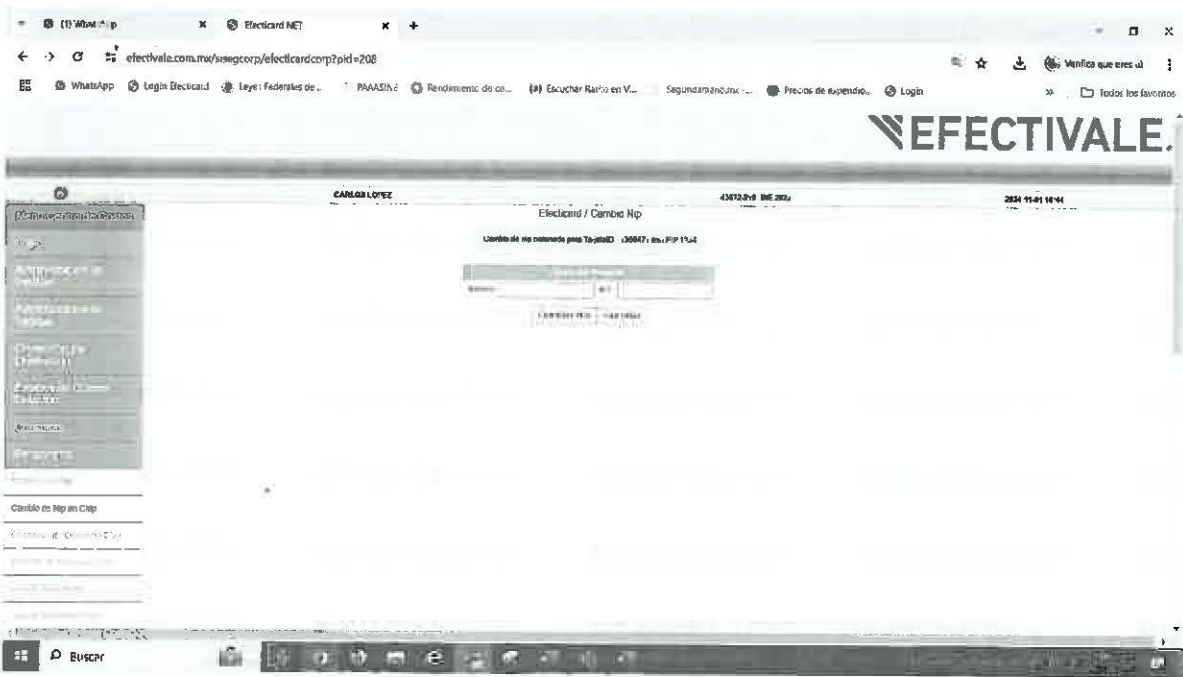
(1) WhatsApp
Efecticard NET

efectivale.com.mx/sisegcorp/efecticardcorp?pid=208

Verifica que eres tú

WhatsApp   Login Efecticard   Leyes Federales de...   PAAASIN   Rendimiento de co...   Escuchar Radio en V...   Segundamano.mx ...   Precios de expendio...   Login   Todos los favoritos

EFECTIVALE.

CARLOS LOPEZ   43612-8   INE 202   2024 11-01 10:44

Menú Centro de Costos

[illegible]

Efecticard / Cambio Nip

Cambio de nip solicitado para Tarjeta ID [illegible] PIP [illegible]

Número   NIP

Cambiar Nip   Cancelar

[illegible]

Cambio de Nip en Chip

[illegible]

Buscar